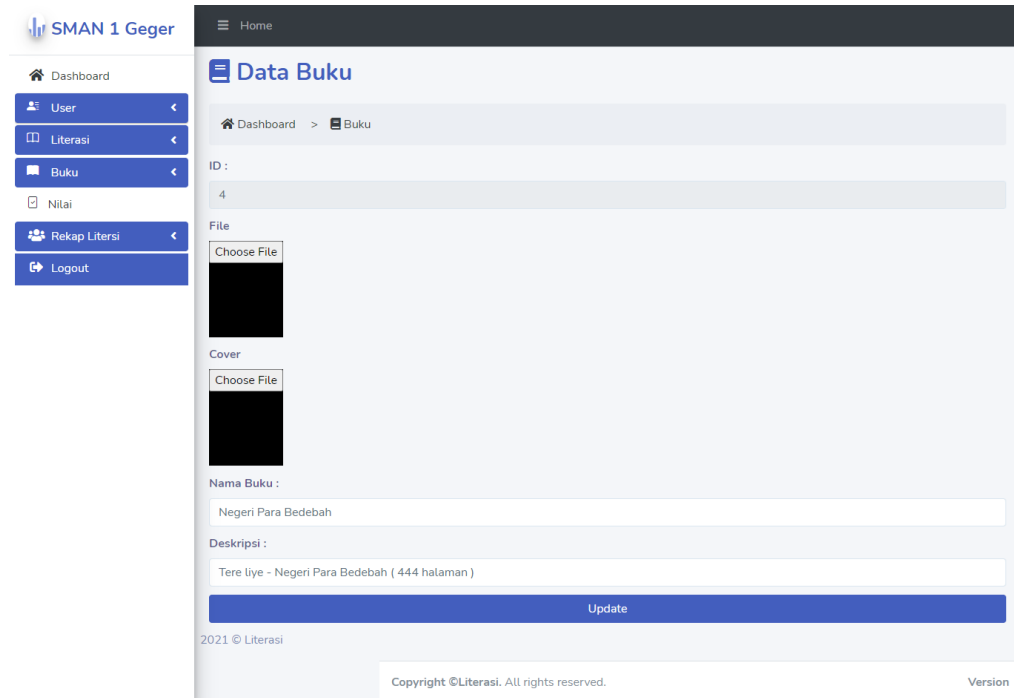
SMAN 1 Geger

Home

Dashboard

User

Literasi

Buku

Nilai

Rekap Litersi

Logout

Data Buku

Dashboard > Buku

ID :

4

File

Choose File

Cover

Choose File

Nama Buku :

Negeri Para Bedebah

Deskripsi :

Tere liye - Negeri Para Bedebah ( 444 halaman )

Update

2021 © Literasi

Copyright ©Literasi. All rights reserved.

Version